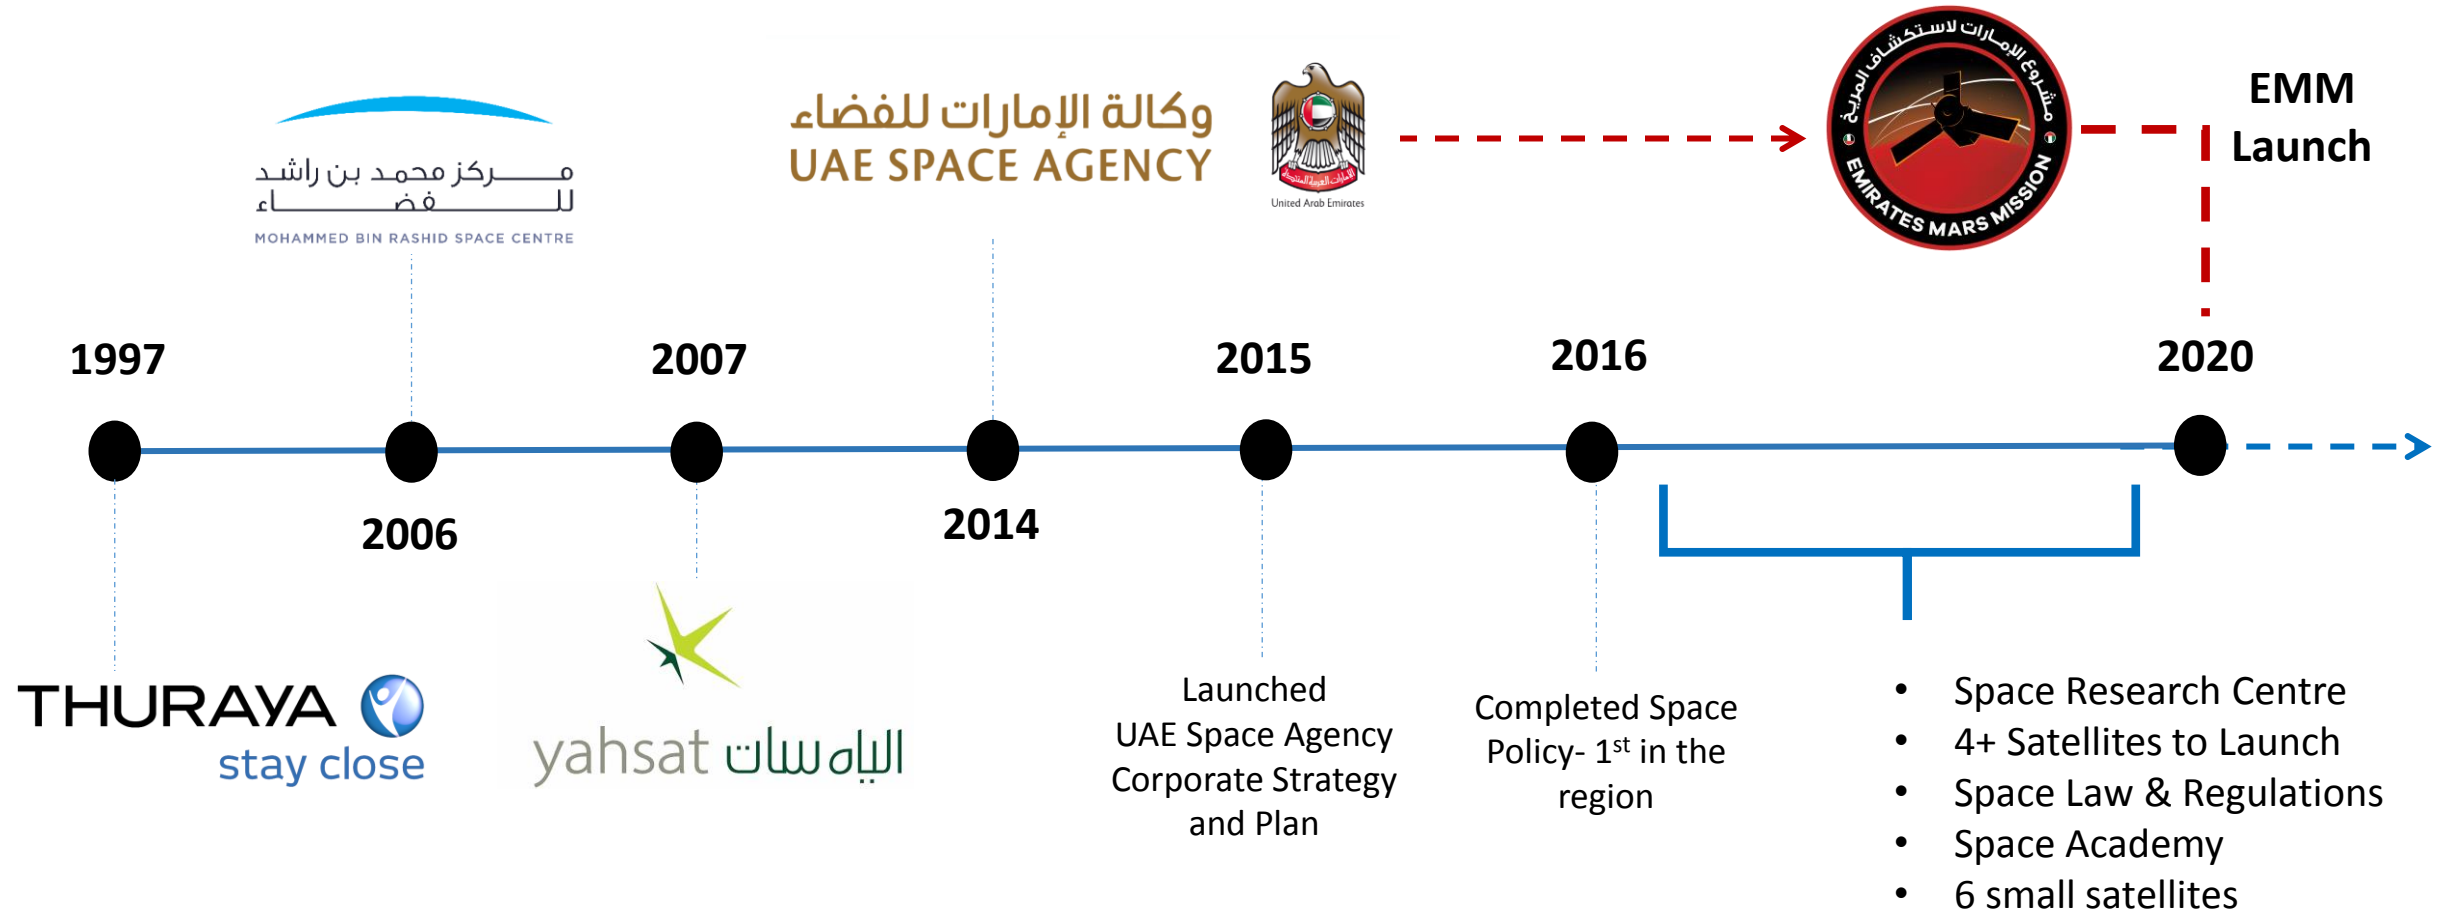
مـــركز محمد بن راشد
للـــــــــفضـــــاء
MOHAMMED BIN RASHID SPACE CENTRE

وكالة الإمارات للفضاء
UAE SPACE AGENCY

United Arab Emirates

مشروع الإمارات لاستكشاف المريخ
EMIRATES MARS MISSION

EMM
Launch

1997

2007

2015

2016

2020

2006

2014

THURAYA
stay close

yahsat الياه سات

Launched
UAE Space Agency
Corporate Strategy
and Plan

Completed Space
Policy- 1$^{st}$ in the
region

• Space Research Centre
• 4+ Satellites to Launch
• Space Law & Regulations
• Space Academy
• 6 small satellites